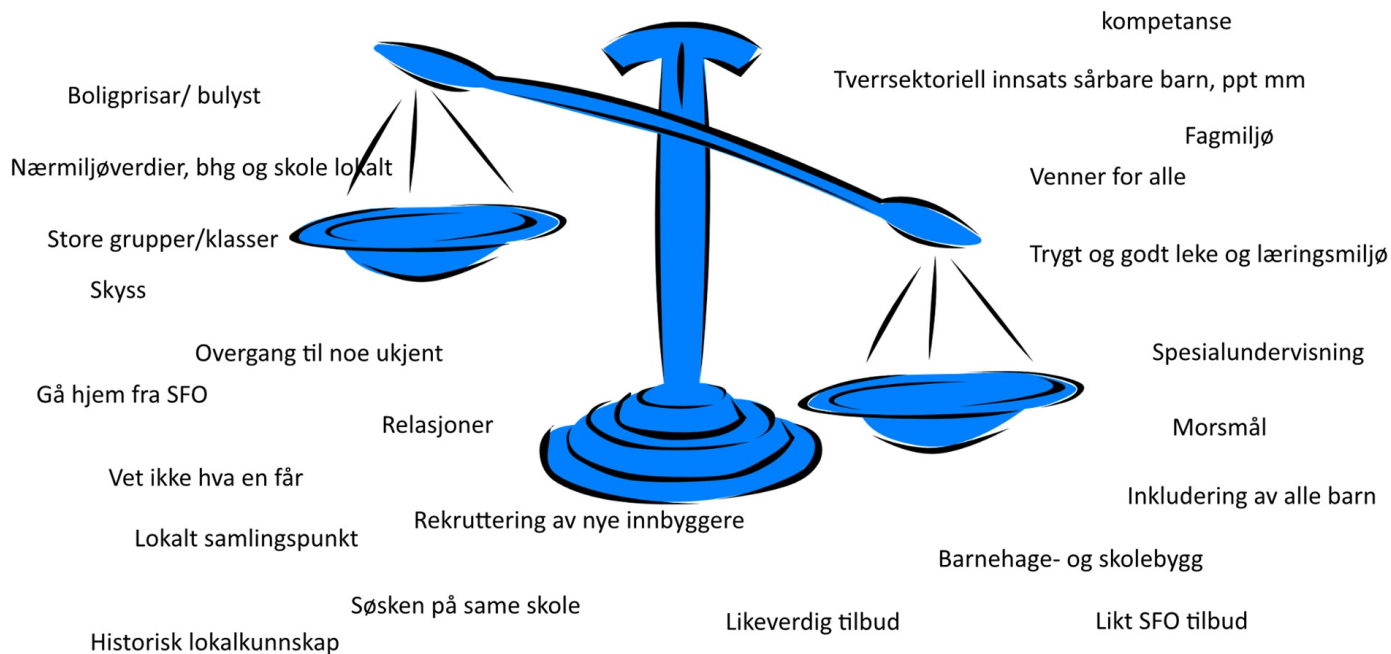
kompetanse

Boligprisar/ bulyst

Tverrsektoriell innsats sårbare barn, ppt mm

Fagmiljø

Nærmiljøverdier, bhg og skole lokalt

Venner for alle

Store grupper/klasser

Trygt og godt leke og læringsmiljø

Skyss

Overgang til noe ukjent

Spesialundervisning

Gå hjem fra SFO

Relasjoner

Morsmål

Vet ikke hva en får

Inkludering av alle barn

Rekruttering av nye innbyggere

Lokalt samlingspunkt

Barnehage- og skolebygg

Søsken på same skole

Likeverdig tilbud

Likt SFO tilbud

Historisk lokalkunnskap